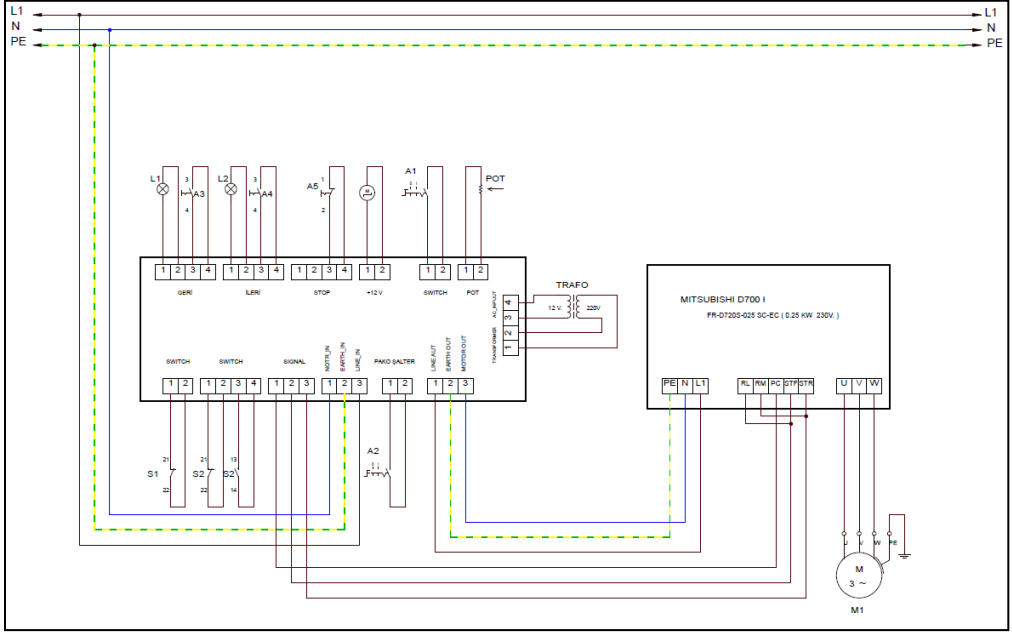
L1
N
PE
L1
N
PE

L1
3
A3
4
L2
3
A4
4
A5
1
2
M
A1
POT

1 2 3 4
GERİ
1 2 3 4
İLERİ
1 2 3 4
STOP
1 2
+12 V
1 2
SWITCH
1 2
POT

TRAFO
AC_INPUT
4
3
2
1
TRANSFORMER
12 V.
220V

SWITCH
1 2
SWITCH
1 2 3 4
SIGNAL
1 2 3
NOTR_IN
EARTH_IN
LINE_IN
1 2 3
PAKO ŞALTER
1 2
LINE AUT
EARTH OUT
MOTOR OUT
1 2 3

A2

21
S1
22
21
S2
22
13
S2
14

MITSUBISHI D700 I
FR-D720S-025 SC-EC ( 0.25 KW 230V. )
PE N L1
RL RM PC STF STR
U V W

U V W PE
M
3 ~
M1